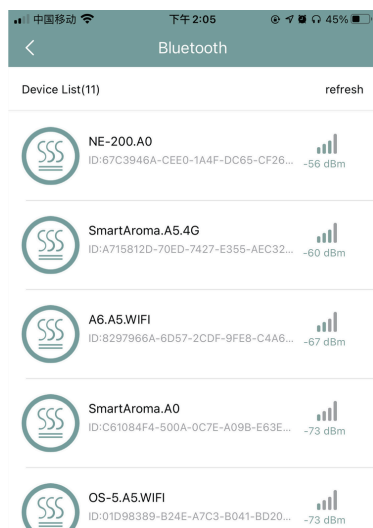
中国移动 下午2:05 45%
<
Bluetooth

Device List(11)
refresh

NE-200.A0
ID:67C3946A-CEE0-1A4F-DC65-CF26...
-56 dBm

SmartAroma.A5.4G
ID:A715812D-70ED-7427-E355-AEC32...
-60 dBm

A6.A5.WIFI
ID:8297966A-6D57-2CDF-9FE8-C4A6...
-67 dBm

SmartAroma.A0
ID:C61084F4-500A-0C7E-A09B-E63E...
-73 dBm

OS-5.A5.WIFI
ID:01D98389-B24E-A7C3-B041-BD20...
-73 dBm